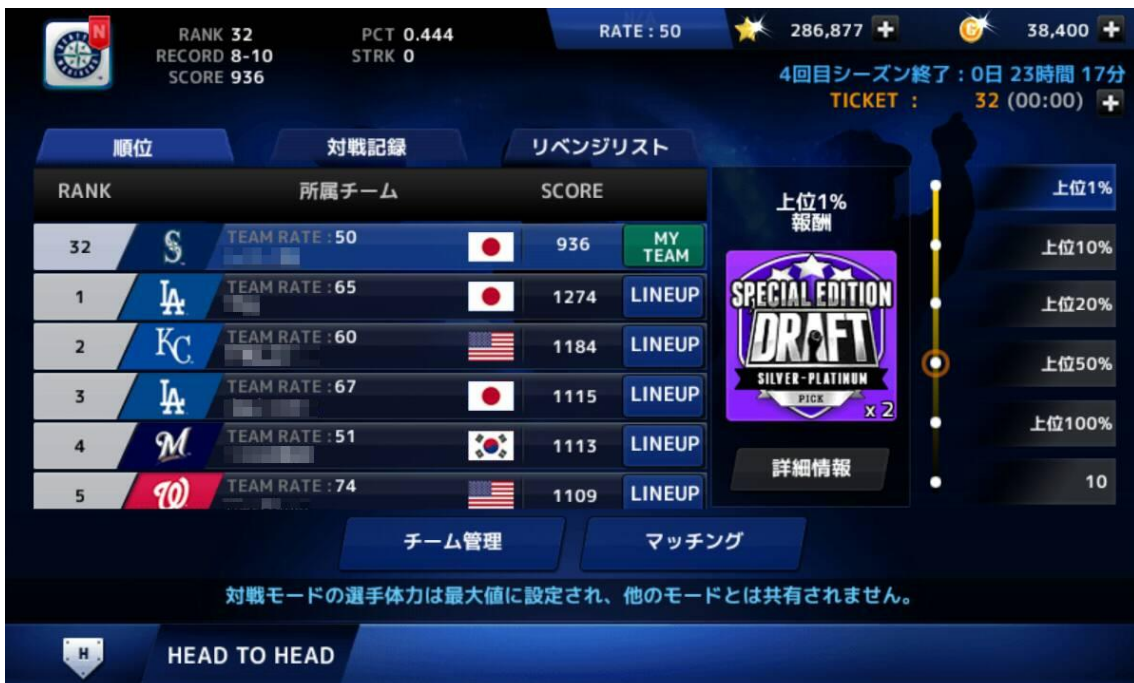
N

RANK 32
RECORD 8-10
SCORE 936

PCT 0.444
STRK 0

RATE : 50

286,877 +

38,400 +

4回目シーズン終了 : 0日 23時間 17分
TICKET : 32 (00:00) +

順位
対戦記録
リベンジリスト

| RANK | | 所属チーム | | SCORE | |
|---|---|---|---|---|---|
| 32 | S | TEAM RATE : 50 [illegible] | | 936 | MY TEAM |
| 1 | LA | TEAM RATE : 65 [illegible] | | 1274 | LINEUP |
| 2 | KC | TEAM RATE : 60 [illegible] | | 1184 | LINEUP |
| 3 | LA | TEAM RATE : 67 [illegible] | | 1115 | LINEUP |
| 4 | M | TEAM RATE : 51 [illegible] | | 1113 | LINEUP |
| 5 | W | TEAM RATE : 74 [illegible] | | 1109 | LINEUP |

上位1%
報酬

SPECIAL EDITION
DRAFT
SILVER-PLATINUM
PICK
x 2

詳細情報

上位1%
上位10%
上位20%
上位50%
上位100%
10

チーム管理
マッチング

対戦モードの選手体力は最大値に設定され、他のモードとは共有されません。

H
HEAD TO HEAD